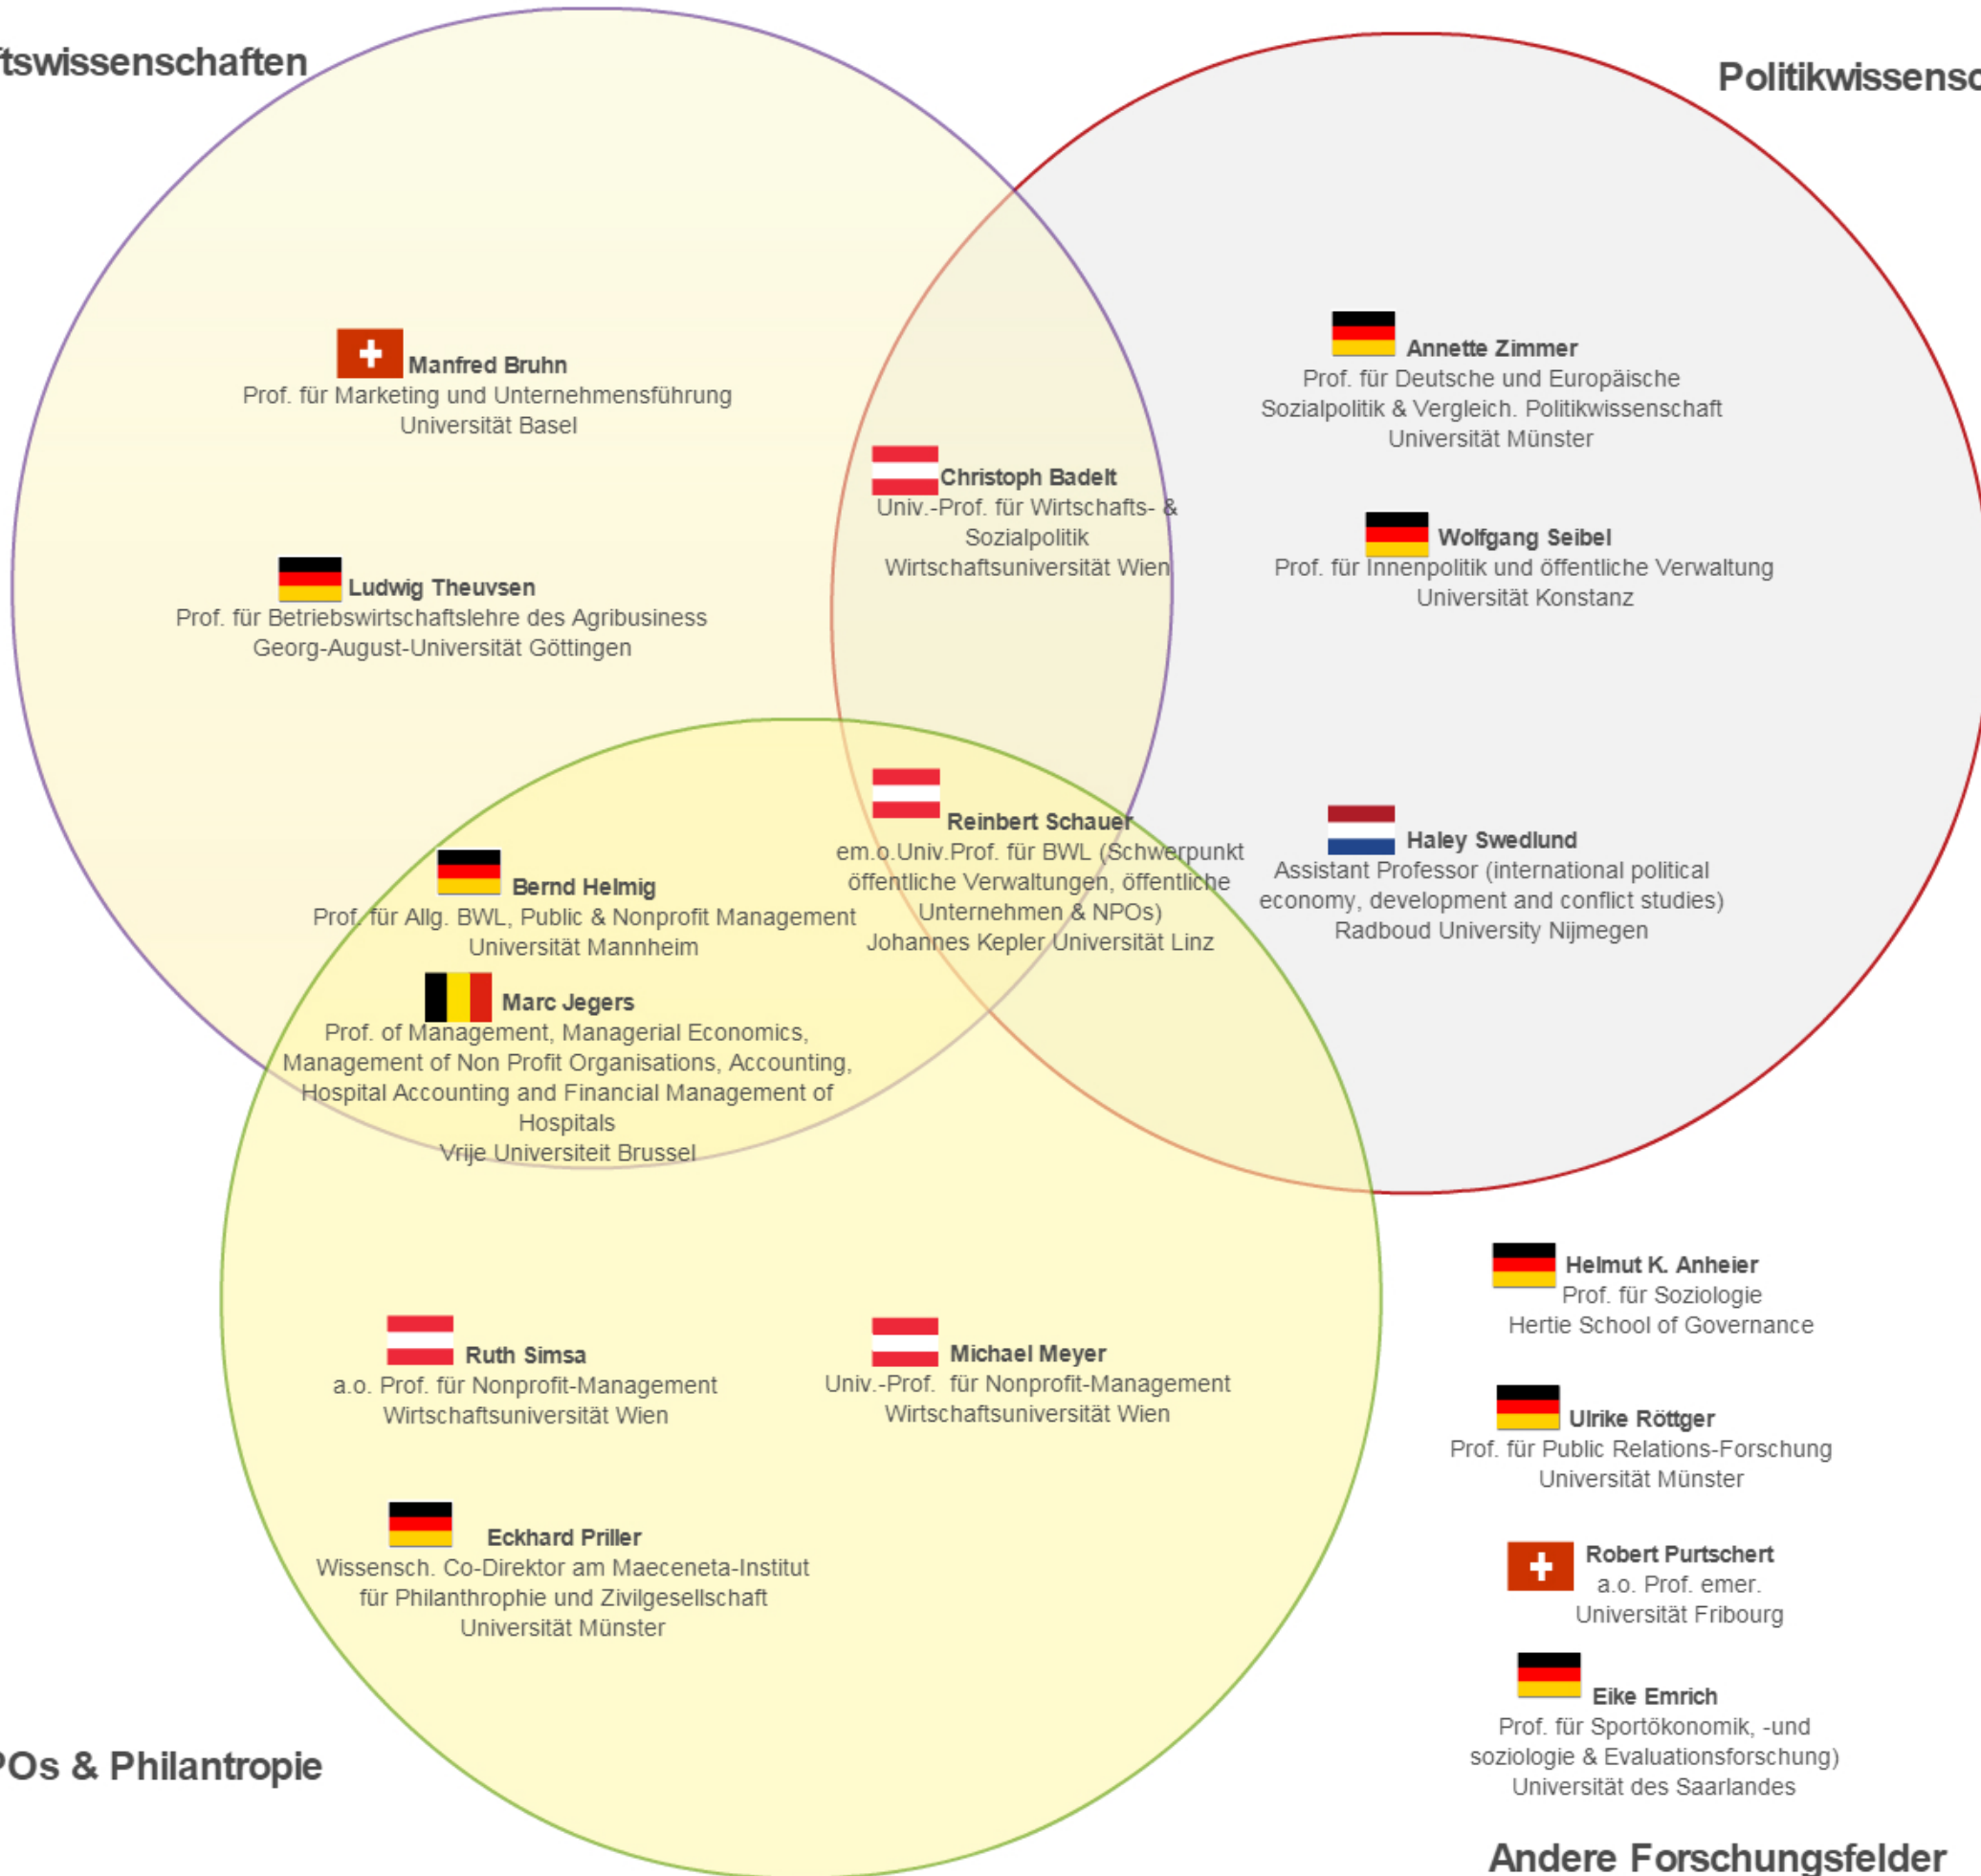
tswissenschaften

Politikwissensc

Manfred Bruhn
Prof. für Marketing und Unternehmensführung
Universität Basel

Ludwig Theuvsen
Prof. für Betriebswirtschaftslehre des Agribusiness
Georg-August-Universität Göttingen

Christoph Badelt
Univ.-Prof. für Wirtschafts- & Sozialpolitik
Wirtschaftsuniversität Wien

Annette Zimmer
Prof. für Deutsche und Europäische Sozialpolitik & Vergleich. Politikwissenschaft
Universität Münster

Wolfgang Seibel
Prof. für Innenpolitik und öffentliche Verwaltung
Universität Konstanz

Reinbert Schauer
em.o.Univ.Prof. für BWL (Schwerpunkt öffentliche Verwaltungen, öffentliche Unternehmen & NPOs)
Johannes Kepler Universität Linz

Haley Swedlund
Assistant Professor (international political economy, development and conflict studies)
Radboud University Nijmegen

Bernd Helmig
Prof. für Allg. BWL, Public & Nonprofit Management
Universität Mannheim

Marc Jegers
Prof. of Management, Managerial Economics, Management of Non Profit Organisations, Accounting, Hospital Accounting and Financial Management of Hospitals
Vrije Universiteit Brussel

Helmut K. Anheier
Prof. für Soziologie
Hertie School of Governance

Ruth Simsa
a.o. Prof. für Nonprofit-Management
Wirtschaftsuniversität Wien

Michael Meyer
Univ.-Prof. für Nonprofit-Management
Wirtschaftsuniversität Wien

Ulrike Röttger
Prof. für Public Relations-Forschung
Universität Münster

Eckhard Priller
Wissensch. Co-Direktor am Maeceneta-Institut für Philanthrophie und Zivilgesellschaft
Universität Münster

Robert Purtschert
a.o. Prof. emer.
Universität Fribourg

Eike Emrich
Prof. für Sportökonomik, -und soziologie & Evaluationsforschung)
Universität des Saarlandes

POs & Philantropie

Andere Forschungsfelder